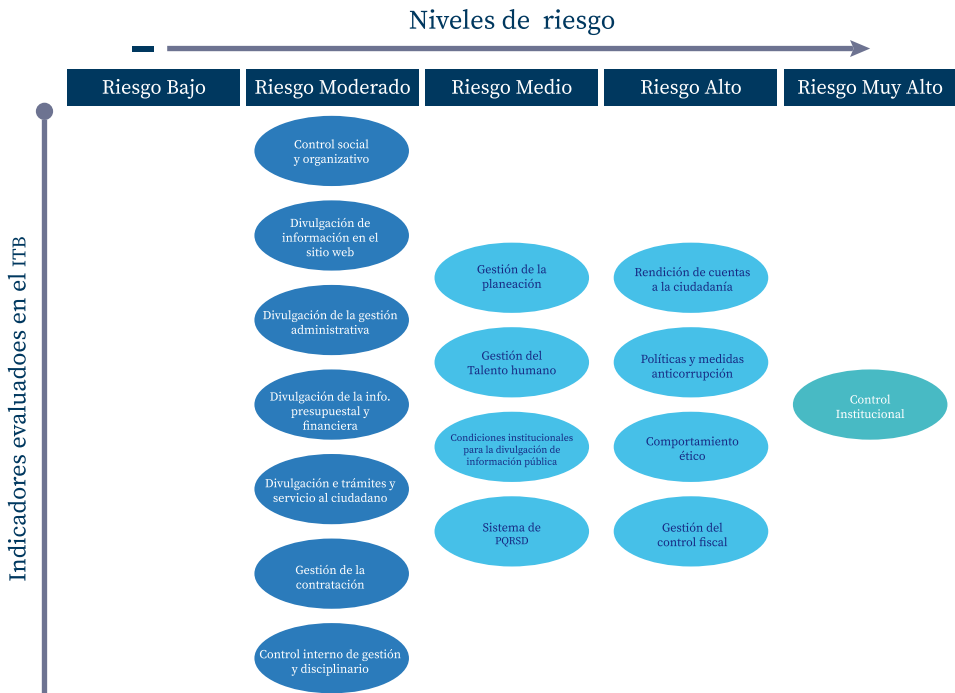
Niveles de riesgo

Riesgo Bajo

Riesgo Moderado

Riesgo Medio

Riesgo Alto

Riesgo Muy Alto

Indicadores evaluados en el ITB

Control social y organizativo

Divulgación de información en el sitio web

Divulgación de la gestión administrativa

Divulgación de la info. presupuestal y financiera

Divulgación e trámites y servicio al ciudadano

Gestión de la contratación

Control interno de gestión y disciplinario

Gestión de la planeación

Gestión del Talento humano

Condiciones institucionales para la divulgación de información pública

Sistema de PQRSD

Rendición de cuentas a la ciudadanía

Políticas y medidas anticorrupción

Comportamiento ético

Gestión del control fiscal

Control Institucional